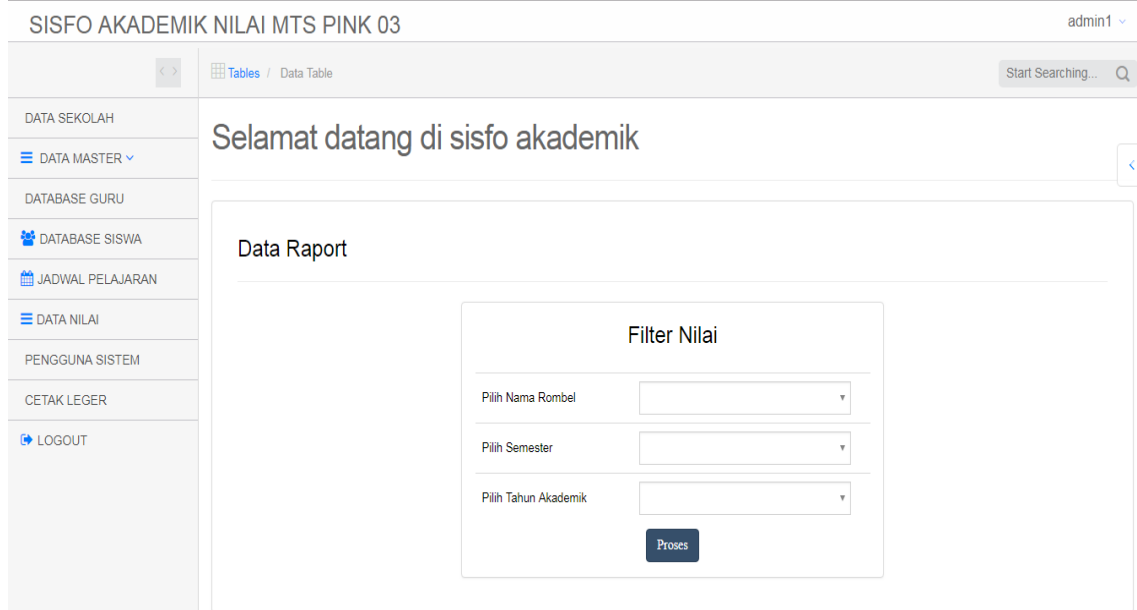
SISFO AKADEMIK NILAI MTS PINK 03

admin1

Tables / Data Table

Start Searching...

DATA SEKOLAH

DATA MASTER

DATABASE GURU

DATABASE SISWA

JADWAL PELAJARAN

DATA NILAI

PENGGUNA SISTEM

CETAK LEGER

LOGOUT

Selamat datang di sisfo akademik

Data Raport

Filter Nilai

Pilih Nama Rombel

Pilih Semester

Pilih Tahun Akademik

Proses